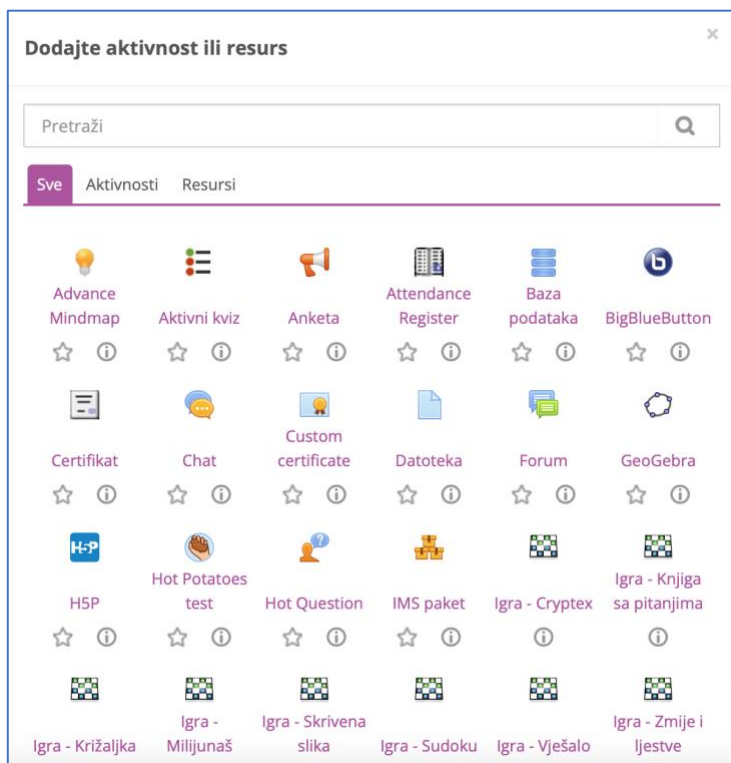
Dodajte aktivnost ili resurs

×

Pretraži

Sve
Aktivnosti
Resursi

Advance Mindmap
Aktivni kviz
Anketa
Attendance Register
Baza podataka
BigBlueButton

Certifikat
Chat
Custom certificate
Datoteka
Forum
GeoGebra

H5P
Hot Potatoes test
Hot Question
IMS paket
Igra - Cryptex
Igra - Knjiga sa pitanjima

Igra - Križaljka
Igra - Milijunaš
Igra - Skrivena slika
Igra - Sudoku
Igra - Vješalo
Igra - Zmije i ljestve